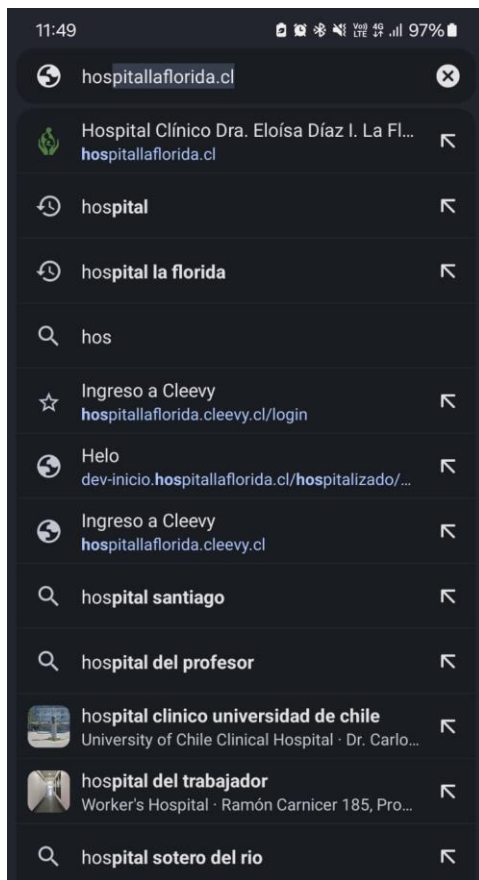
11:49 97%

hospitallaflorida.cl

Hospital Clínico Dra. Eloísa Díaz I. La Fl...
hospitallaflorida.cl

hospital

hospital la florida

hos

Ingreso a Cleevy
hospitallaflorida.cleevy.cl/login

Helo
dev-inicio.hospitallaflorida.cl/hospitalizado/...

Ingreso a Cleevy
hospitallaflorida.cleevy.cl

hospital santiago

hospital del profesor

hospital clinico universidad de chile
University of Chile Clinical Hospital · Dr. Carlo...

hospital del trabajador
Worker's Hospital · Ramón Carnicer 185, Pro...

hospital sotero del rio